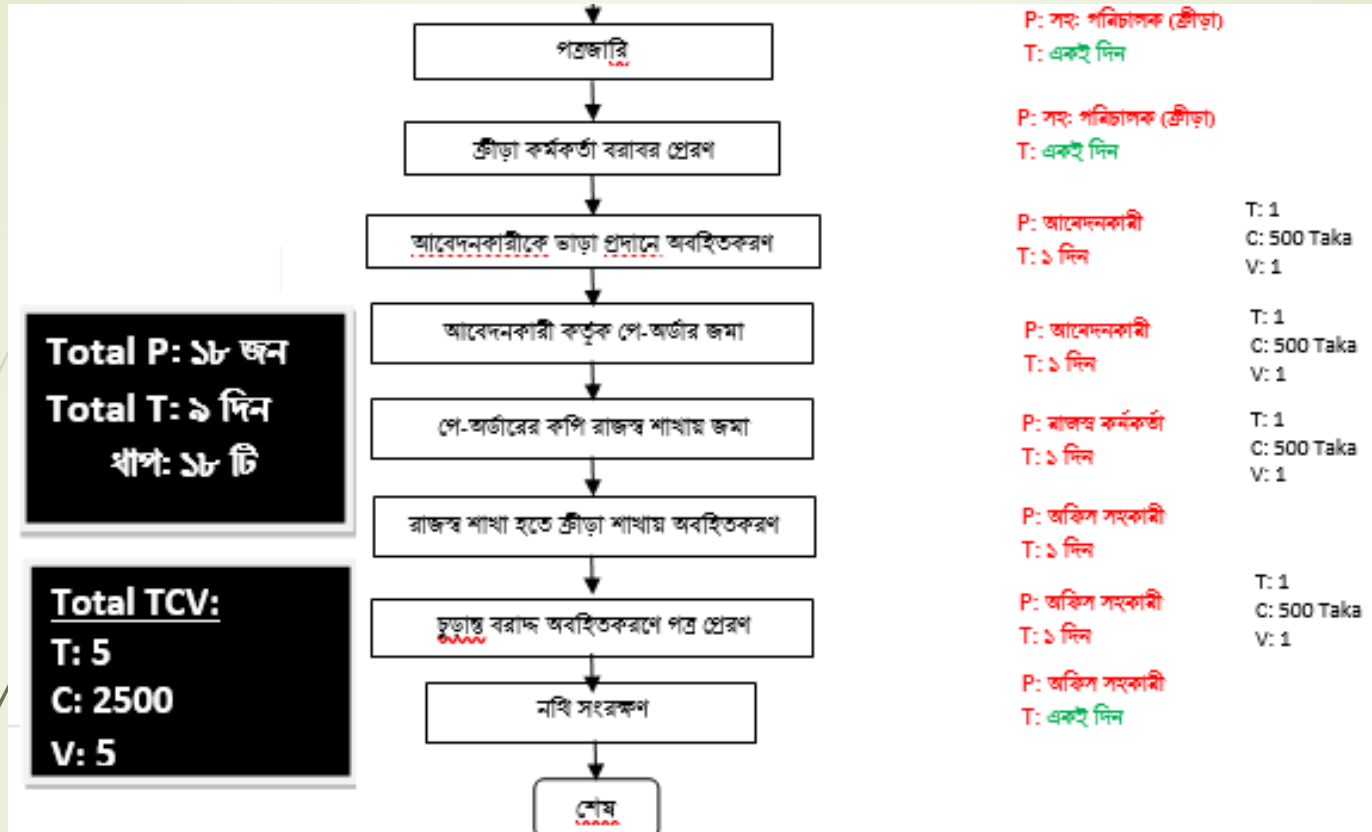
পত্রজারি

P: সহ: পরিচালক (ক্রীড়া)
T: একই দিন

ক্রীড়া কর্মকর্তা বরাবর প্রেরণ

P: সহ: পরিচালক (ক্রীড়া)
T: একই দিন

আবেদনকারীকে ভাড়া প্রদানে অবহিতকরণ

P: আবেদনকারী
T: ১ দিন

T: 1
C: 500 Taka
V: 1

আবেদনকারী কর্তৃক পে-অর্ডার জমা

P: আবেদনকারী
T: ১ দিন

T: 1
C: 500 Taka
V: 1

পে-অর্ডারের কপি রাজস্ব শাখায় জমা

P: রাজস্ব কর্মকর্তা
T: ১ দিন

T: 1
C: 500 Taka
V: 1

রাজস্ব শাখা হতে ক্রীড়া শাখায় অবহিতকরণ

P: অফিস সহকারী
T: ১ দিন

চূড়ান্ত বরাদ্দ অবহিতকরণে পত্র প্রেরণ

P: অফিস সহকারী
T: ১ দিন

T: 1
C: 500 Taka
V: 1

নথি সংরক্ষণ

P: অফিস সহকারী
T: একই দিন

শেষ

Total P: ১৮ জন
Total T: ৯ দিন
ধাপ: ১৮ টি

Total TCV:
T: 5
C: 2500
V: 5